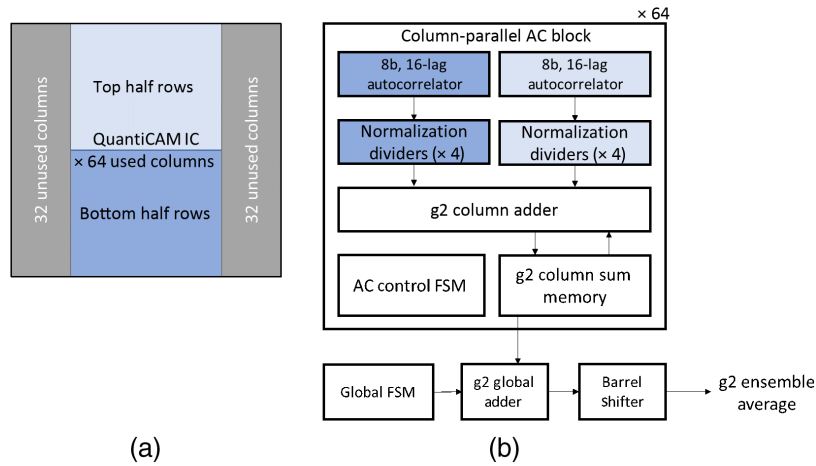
32 unused columns

Top half rows

QuantiCAM IC
× 64 used columns

Bottom half rows

32 unused columns

(a)

× 64

Column-parallel AC block

8b, 16-lag autocorrelator

8b, 16-lag autocorrelator

Normalization dividers (× 4)

Normalization dividers (× 4)

g2 column adder

AC control FSM

g2 column sum memory

Global FSM

g2 global adder

Barrel Shifter

g2 ensemble average

(b)